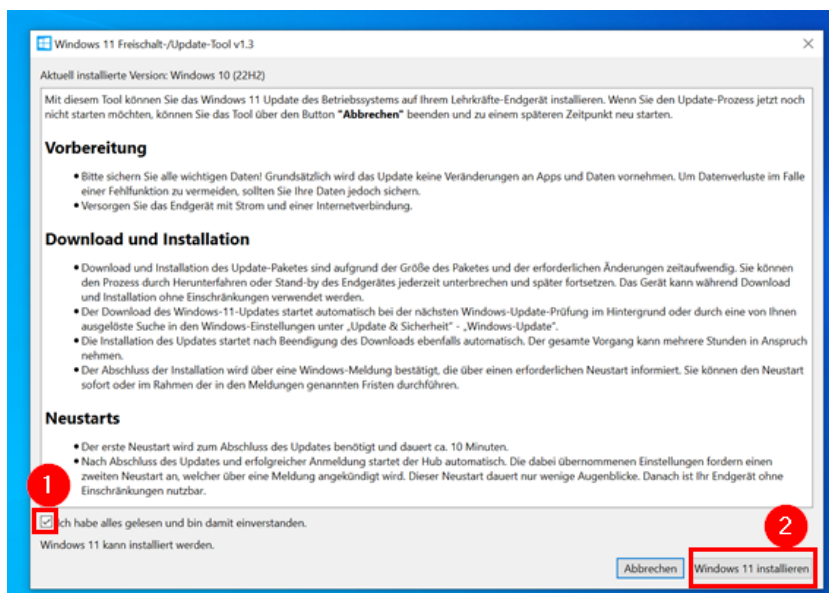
Windows 11 Freischalt-/Update-Tool v1.3

Aktuell installierte Version: Windows 10 (22H2)

Mit diesem Tool können Sie das Windows 11 Update des Betriebssystems auf Ihrem Lehrkräfte-Endgerät installieren. Wenn Sie den Update-Prozess jetzt noch nicht starten möchten, können Sie das Tool über den Button **"Abbrechen"** beenden und zu einem späteren Zeitpunkt neu starten.

**Vorbereitung**

- Bitte sichern Sie alle wichtigen Daten! Grundsätzlich wird das Update keine Veränderungen an Apps und Daten vornehmen. Um Datenverluste im Falle einer Fehlfunktion zu vermeiden, sollten Sie Ihre Daten jedoch sichern.
- Versorgen Sie das Endgerät mit Strom und einer Internetverbindung.

**Download und Installation**

- Download und Installation des Update-Paketes sind aufgrund der Größe des Paketes und der erforderlichen Änderungen zeitaufwendig. Sie können den Prozess durch Herunterfahren oder Stand-by des Endgerätes jederzeit unterbrechen und später fortsetzen. Das Gerät kann während Download und Installation ohne Einschränkungen verwendet werden.
- Der Download des Windows-11-Updates startet automatisch bei der nächsten Windows-Update-Prüfung im Hintergrund oder durch eine von Ihnen ausgelöste Suche in den Windows-Einstellungen unter „Update & Sicherheit" - „Windows-Update".
- Die Installation des Updates startet nach Beendigung des Downloads ebenfalls automatisch. Der gesamte Vorgang kann mehrere Stunden in Anspruch nehmen.
- Der Abschluss der Installation wird über eine Windows-Meldung bestätigt, die über einen erforderlichen Neustart informiert. Sie können den Neustart sofort oder im Rahmen der in den Meldungen genannten Fristen durchführen.

**Neustarts**

- Der erste Neustart wird zum Abschluss des Updates benötigt und dauert ca. 10 Minuten.
- Nach Abschluss des Updates und erfolgreicher Anmeldung startet der Hub automatisch. Die dabei übernommenen Einstellungen fordern einen zweiten Neustart an, welcher über eine Meldung angekündigt wird. Dieser Neustart dauert nur wenige Augenblicke. Danach ist Ihr Endgerät ohne Einschränkungen nutzbar.

1

Ich habe alles gelesen und bin damit einverstanden.

2

Windows 11 kann installiert werden.

Abbrechen

Windows 11 installieren